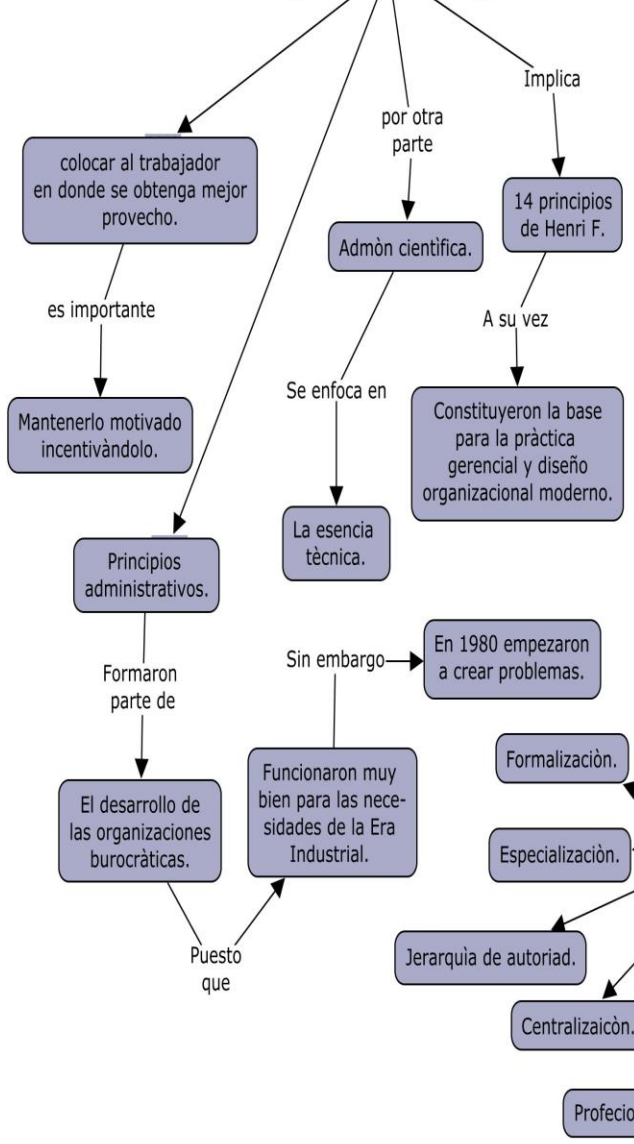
colocar al trabajador en donde se obtenga mejor provecho.

es importante

Mantenerlo motivado incentivàndolo.

por otra parte

Admòn cientìfica.

Se enfoca en

La esencia tècnica.

Implica

14 principios de Henri F.

A su vez

Constituyeron la base para la pràctica gerencial y diseño organizacional moderno.

Principios administrativos.

Formaron parte de

El desarrollo de las organizaciones burocràticas.

Puesto que

Funcionaron muy bien para las necesidades de la Era Industrial.

Sin embargo

En 1980 empezaron a crear problemas.

Formalizaciòn.

Especializaciòn.

Jerarquìa de autoriad.

Centralizaicòn.

Profecio